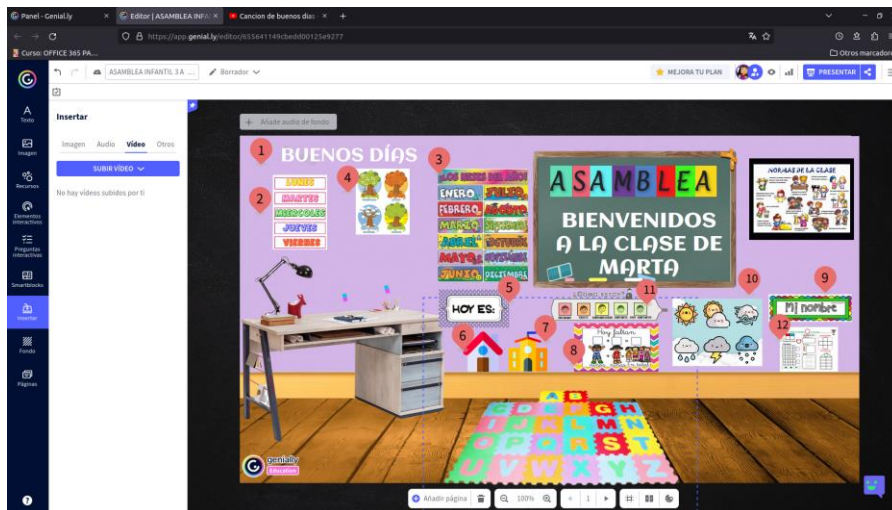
Panel - Genial.ly × Editor | ASAMBLEA INFA × Cancion de buenos días × +

https://app.genial.ly/editor/655641149cbedd00125e9277

Curso: OFFICE 365 PA...

Otros marcadores

ASAMBLEA INFANTIL 3 A ... Borrador

MEJORA TU PLAN

PRESENTAR

Texto

Imagen

Recursos

Elementos interactivos

Preguntas interactivas

Smartblocks

Insertar

Fondo

Páginas

Insertar

Imagen Audio Vídeo Otros

SUBIR VÍDEO

No hay vídeos subidos por ti

+ Añadir audio de fondo

1

BUENOS DÍAS

2

LUNES

MARTES

MIÉRCOLES

JUEVES

VIERNES

4

3

LOS MESES DEL AÑO

ENERO JULIO

FEBRERO AGOSTO

MARZO SEPTIEMBRE

ABRIL OCTUBRE

MAYO NOVIEMBRE

JUNIO DICIEMBRE

ASAMBLEA

BIENVENIDOS A LA CLASE DE MARTA

NORMAS DE LA CLASE

5

HOY ES:

11

10

9

Mi nombre

6

7

8

Hoy faltan

12

genially Education

Añadir página

100%

1